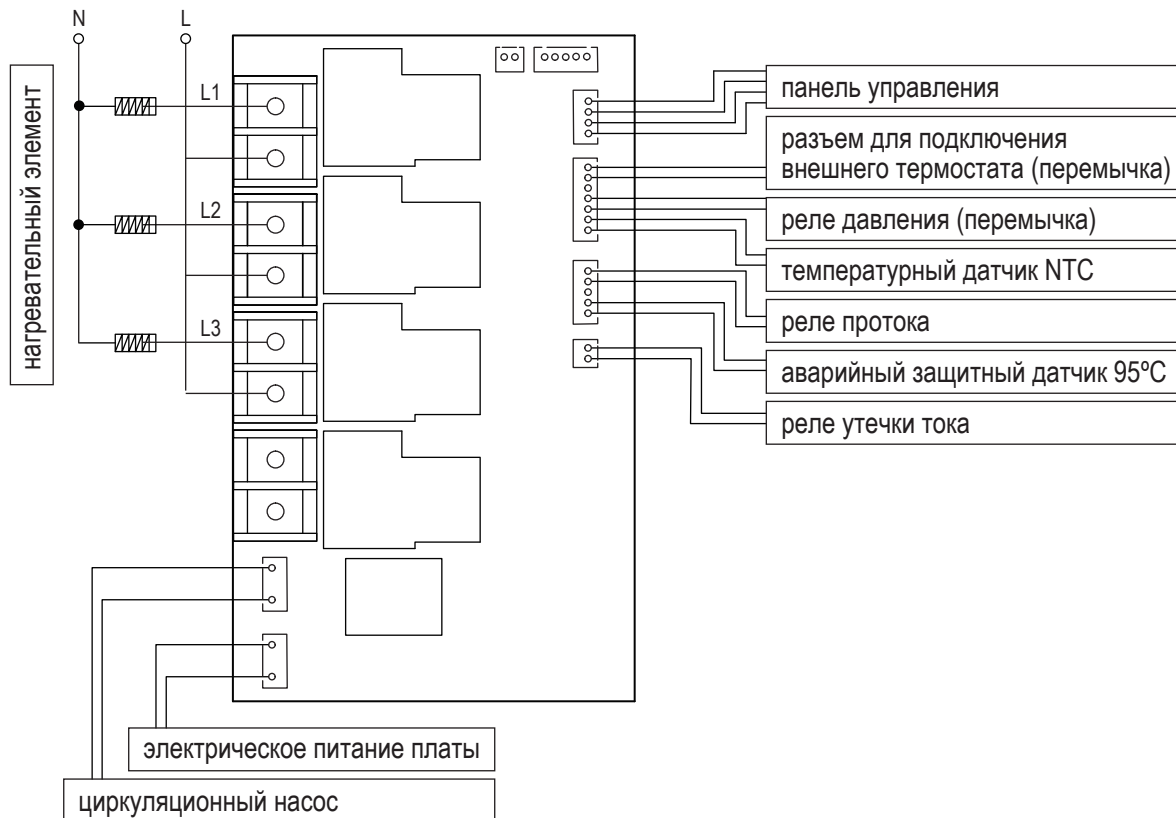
N
L
нагревательный элемент
L1
L2
L3
панель управления
разъем для подключения внешнего термостата (перемычка)
реле давления (перемычка)
температурный датчик NTC
реле протока
аварийный защитный датчик 95ºC
реле утечки тока
электрическое питание платы
циркуляционный насос